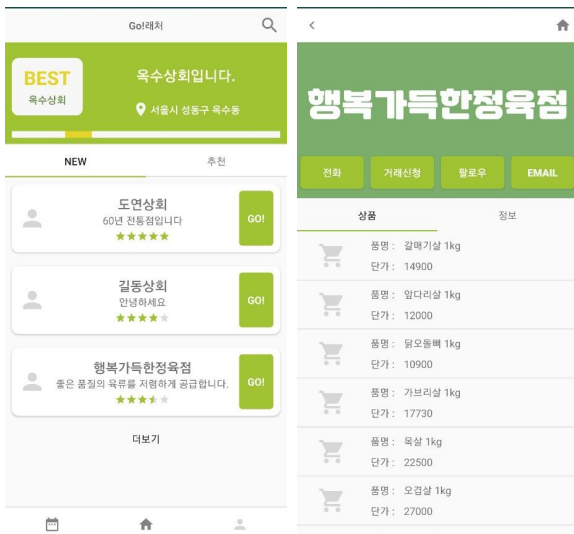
Go!래처

BEST
옥수상회

옥수상회입니다.
서울시 성동구 옥수동

NEW
추천

도연상회
60년 전통점입니다
GO!

길동상회
안녕하세요
GO!

행복가득한정육점
좋은 품질의 육류를 저렴하게 공급합니다.
GO!

더보기

행복가득한정육점

전화
거래신청
팔로우
EMAIL

상품
정보

품명 : 갈매기살 1kg
단가 : 14900

품명 : 앞다리살 1kg
단가 : 12000

품명 : 닭오돌뼈 1kg
단가 : 10900

품명 : 가브리살 1kg
단가 : 17730

품명 : 목살 1kg
단가 : 22500

품명 : 오겹살 1kg
단가 : 27000